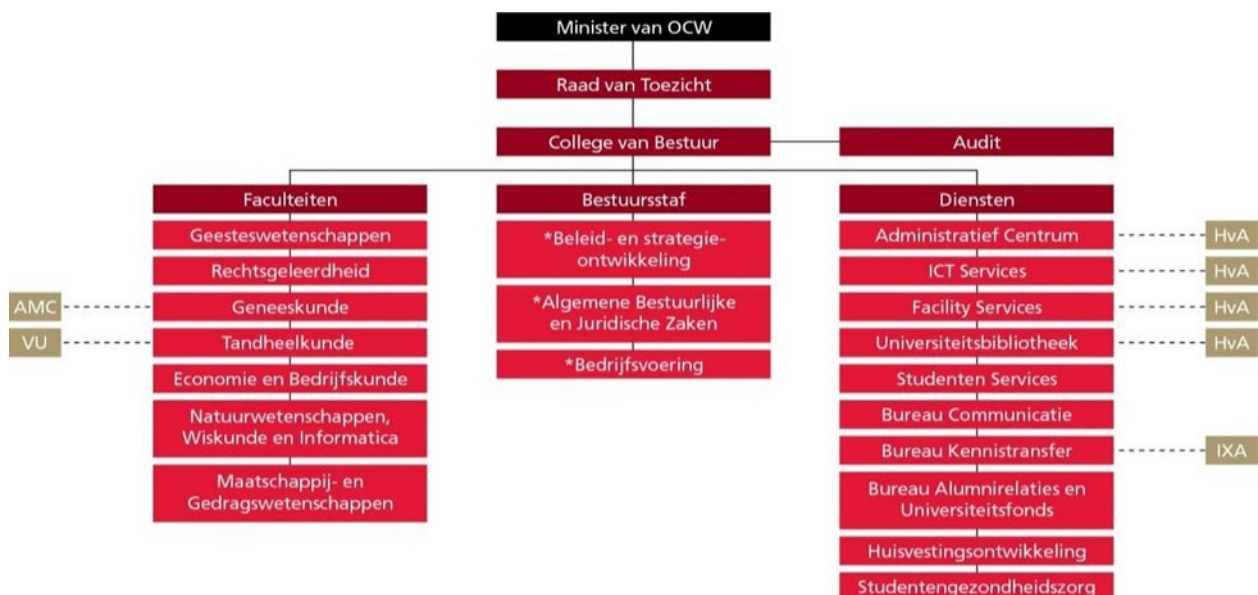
Minister van OCW

Raad van Toezicht

College van Bestuur

Audit

Faculteiten

Geesteswetenschappen

Rechtsgeleerdheid

AMC

Geneeskunde

VU

Tandheelkunde

Economie en Bedrijfskunde

Natuurwetenschappen, Wiskunde en Informatica

Maatschappij- en Gedragswetenschappen

Bestuursstaf

*Beleid- en strategieontwikkeling

*Algemene Bestuurlijke en Juridische Zaken

*Bedrijfsvoering

Diensten

Administratief Centrum

HvA

ICT Services

HvA

Facility Services

HvA

Universiteitsbibliotheek

HvA

Studenten Services

Bureau Communicatie

Bureau Kennistransfer

IXA

Bureau Alumnirelaties en Universiteitsfonds

Huisvestingsontwikkeling

Studentengezondheidszorg